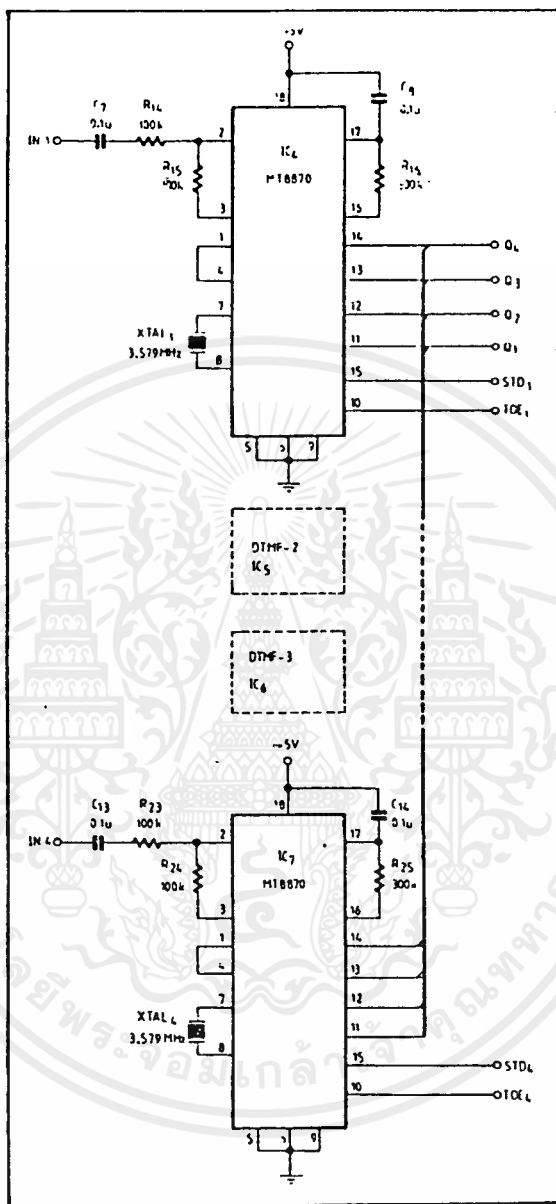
+5V

18

C9 0.1u

C7 0.1u R14 100k

IN 1

2

IC4 MT8870

17

R15 100k

R16 300k

3

15

1

4

14

Q4

13

Q3

12

Q2

11

Q1

7

XTAL1 3.579MHz

8

15

STD1

10

TOE1

5 3 9

DTMF-2 IC5

DTMF-3 IC6

+5V

18

C14 0.1u

C13 0.1u R23 100k

IN 4

2

IC7 MT8870

17

R24 100k

R25 300k

3

16

1

4

14

13

12

11

7

XTAL4 3.579MHz

8

15

STD4

10

TOE4

5 3 9